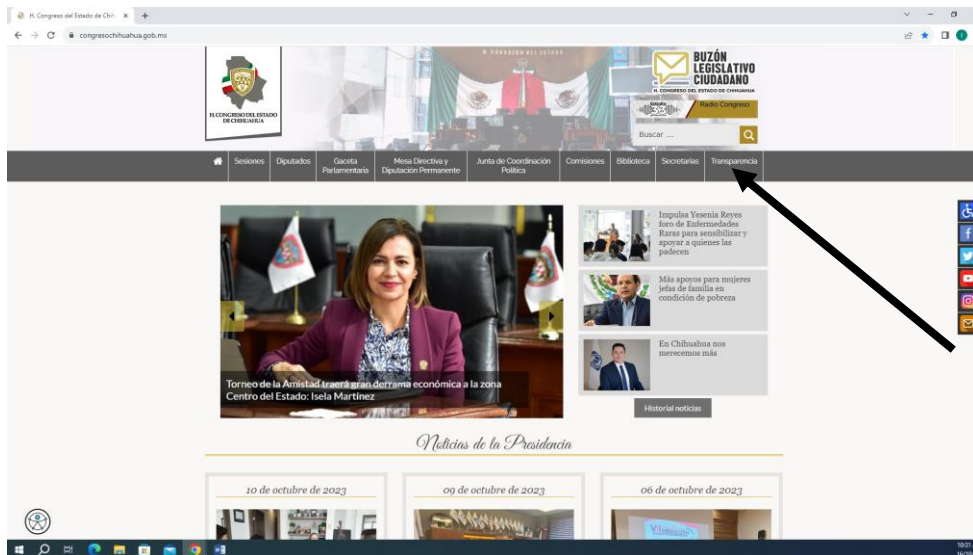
H. Congreso del Estado de Chih ×

congresochihuahua.gob.mx

H. CONGRESO DEL ESTADO

H. CONGRESO DEL ESTADO DE CHIHUAHUA

BUZÓN LEGISLATIVO CIUDADANO

H. CONGRESO DEL ESTADO DE CHIHUAHUA

Radio Congreso

Buscar ....

Sesiones | Diputados | Gaceta Parlamentaria | Mesa Directiva y Diputación Permanente | Junta de Coordinación Política | Comisiones | Biblioteca | Secretarías | Transparencia

Torneo de la Amistad traerá gran derrama económica a la zona Centro del Estado: Isela Martínez

Impulsa Yesenia Reyes foro de Enfermedades Raras para sensibilizar y apoyar a quienes las padecen

Más apoyos para mujeres jefas de familia en condición de pobreza

En Chihuahua nos merecemos más

Historial noticias

Noticias de la Presidencia

10 de octubre de 2023

09 de octubre de 2023

06 de octubre de 2023

10:31